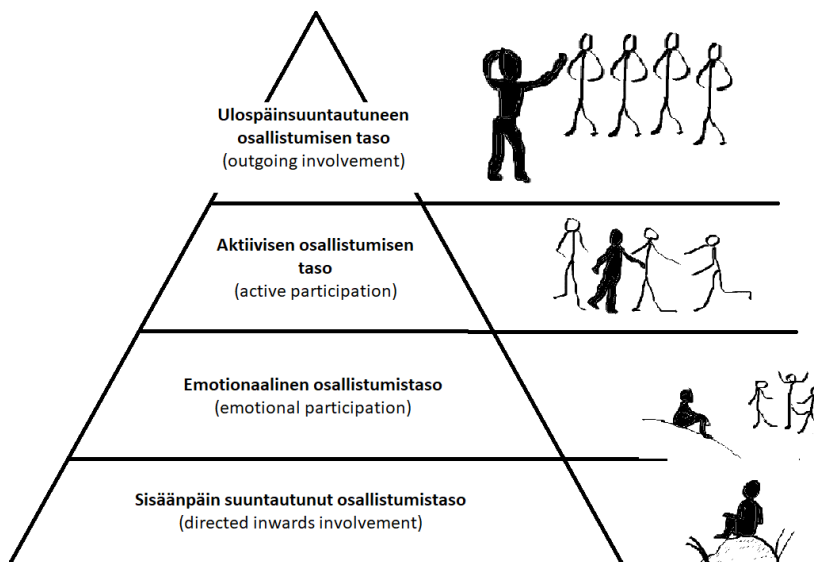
**Ulospäinsuuntautuneen osallistumisen taso**
(outgoing involvement)

**Aktiivisen osallistumisen taso**
(active participation)

**Emotionaalinen osallistumistaso**
(emotional participation)

**Sisäänpäin suuntautunut osallistumistaso**
(directed inwards involvement)